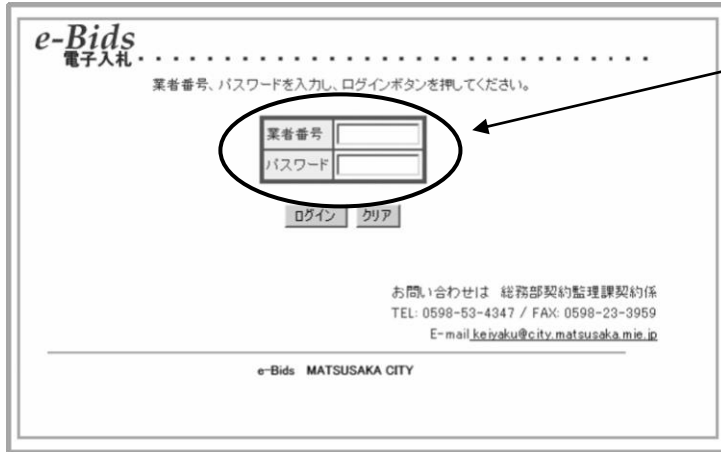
e-Bids
電子入札

業者番号、パスワードを入力し、ログインボタンを押してください。

| 業者番号 | |
|---|---|
| パスワード | |

ログイン クリア

お問い合わせは 総務部契約監理課契約係
TEL: 0598-53-4347 / FAX: 0598-23-3959
E-mail keiyaku@city.matsusaka.mie.jp

e-Bids MATSUSAKA CITY